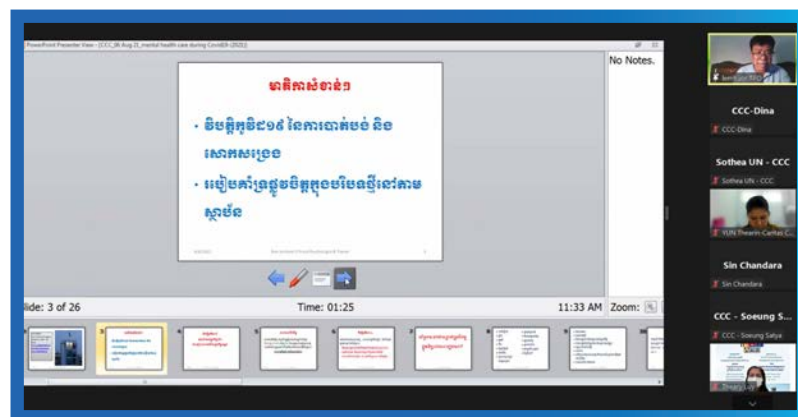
PowerPoint Presenter View - [CCC_06 Aug 21_mental health care during Covid19 (2021)]

មាតិកាសំខាន់ៗ

• វិបត្តិកូវីដ១៩ នៃការបាត់បង់ និងសោកសង្រេង

• របៀបគាំទ្រផ្លូវចិត្តក្នុងបរិបទថ្មីនៅតាមស្ថាប័ន

No Notes.

lide: 3 of 26

Time: 01:25

11:33 AM

Zoom:

CCC-Dina

CCC-Dina

Sothea UN - CCC

Sothea UN - CCC

YUN Thearin-Caritas C...

Sin Chandara

Sin Chandara

CCC - Soeung S...

CCC - Soeung Satya